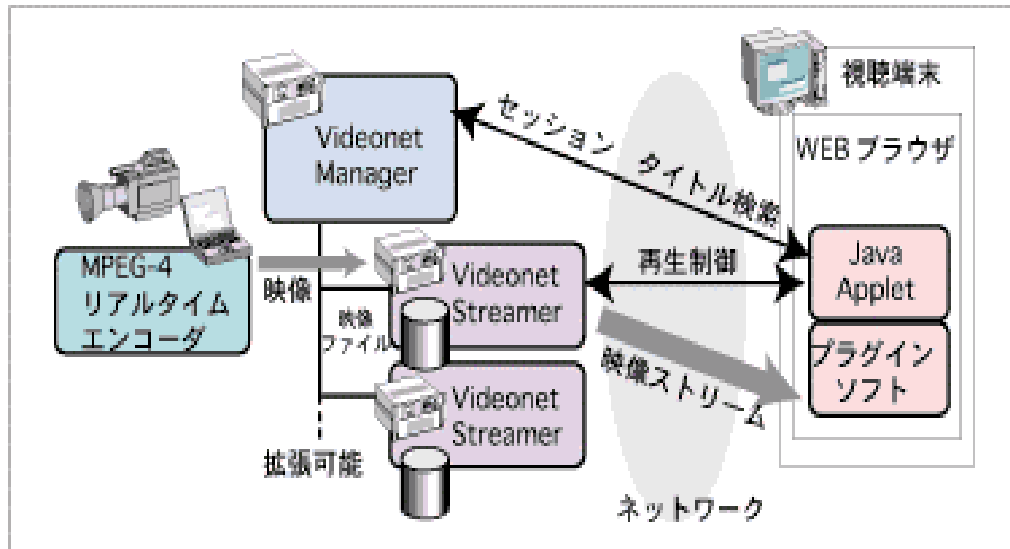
視聴端末

Videonet Manager

セッション

タイトル検索

WEB ブラウザ

MPEG-4 リアルタイム エンコーダ

映像

Videonet Streamer

映像 ファイル

再生制御

Java Applet

プラグイン ソフト

映像ストリーム

Videonet Streamer

拡張可能

ネットワーク